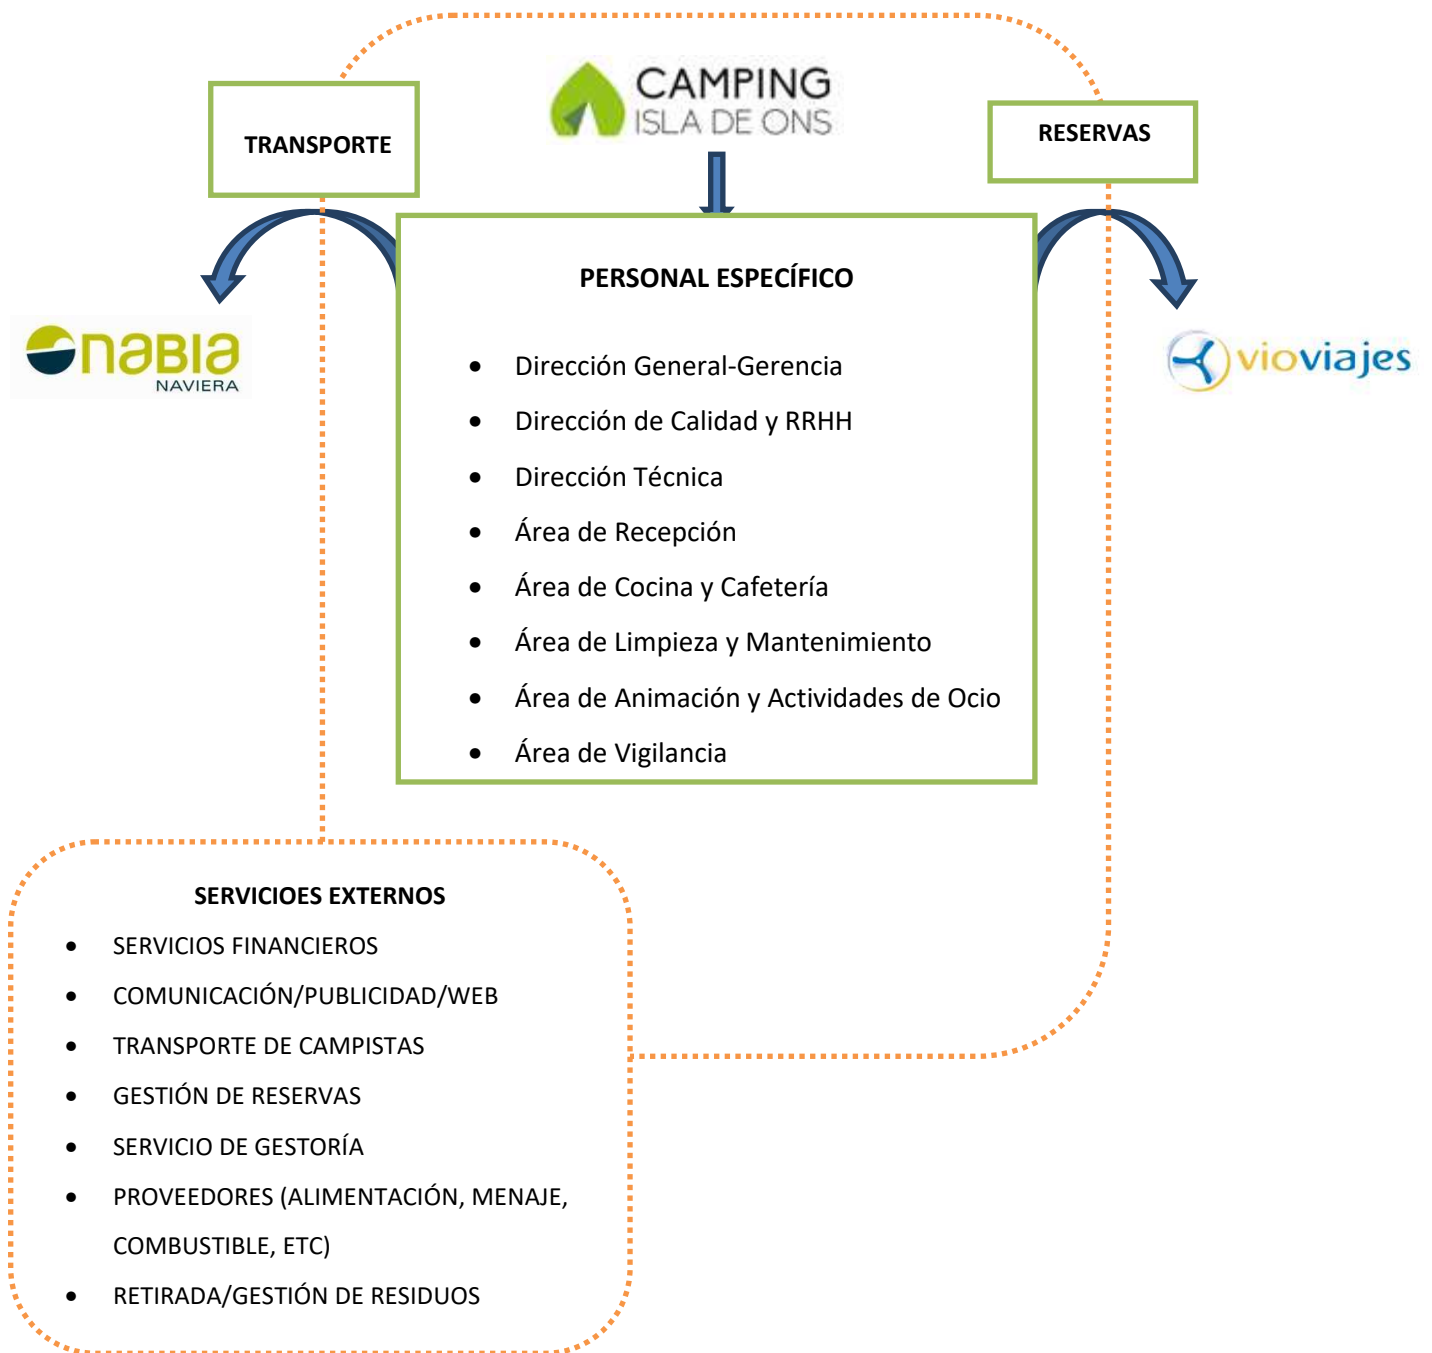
TRANSPORTE

CAMPING
ISLA DE ONS

RESERVAS

nabia
NAVIERA

PERSONAL ESPECÍFICO

- Dirección General-Gerencia
- Dirección de Calidad y RRHH
- Dirección Técnica
- Área de Recepción
- Área de Cocina y Cafetería
- Área de Limpieza y Mantenimiento
- Área de Animación y Actividades de Ocio
- Área de Vigilancia

vioviajes

SERVICIOES EXTERNOS

- SERVICIOS FINANCIEROS
- COMUNICACIÓN/PUBLICIDAD/WEB
- TRANSPORTE DE CAMPISTAS
- GESTIÓN DE RESERVAS
- SERVICIO DE GESTORÍA
- PROVEEDORES (ALIMENTACIÓN, MENAJE, COMBUSTIBLE, ETC)
- RETIRADA/GESTIÓN DE RESIDUOS